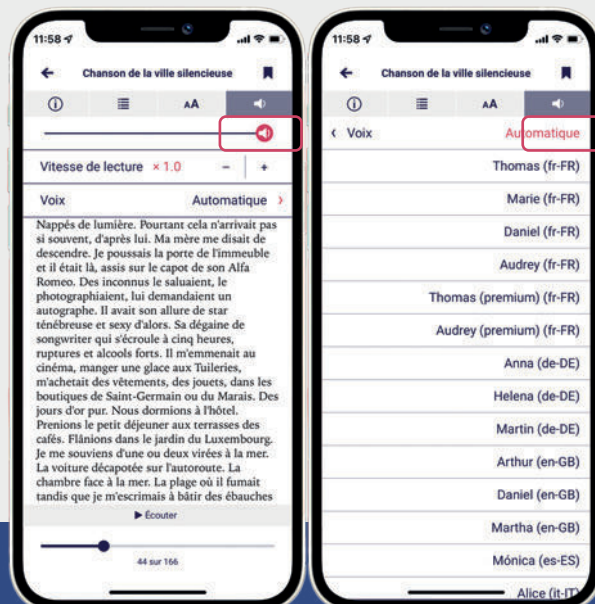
11:58

Chanson de la ville silencieuse

AA

Vitesse de lecture × 1.0 − +

Voix Automatique ›

Nappés de lumière. Pourtant cela n'arrivait pas si souvent, d'après lui. Ma mère me disait de descendre. Je poussais la porte de l'immeuble et il était là, assis sur le capot de son Alfa Romeo. Des inconnus le saluaient, le photographiaient, lui demandaient un autographe. Il avait son allure de star ténébreuse et sexy d'alors. Sa dégaine de songwriter qui s'écroule à cinq heures, ruptures et alcools forts. Il m'emmenait au cinéma, manger une glace aux Tuileries, m'achetait des vêtements, des jouets, dans les boutiques de Saint-Germain ou du Marais. Des jours d'or pur. Nous dormions à l'hôtel. Prenions le petit déjeuner aux terrasses des cafés. Flânions dans le jardin du Luxembourg. Je me souviens d'une ou deux virées à la mer. La voiture décapotée sur l'autoroute. La chambre face à la mer. La plage où il fumait tandis que je m'escrimais à bâtir des ébauches

▶ Écouter

44 sur 166

11:58

Chanson de la ville silencieuse

AA

‹ Voix Automatique

Thomas (fr-FR)

Marie (fr-FR)

Daniel (fr-FR)

Audrey (fr-FR)

Thomas (premium) (fr-FR)

Audrey (premium) (fr-FR)

Anna (de-DE)

Helena (de-DE)

Martin (de-DE)

Arthur (en-GB)

Daniel (en-GB)

Martha (en-GB)

Mónica (es-ES)

Alice (it-IT)